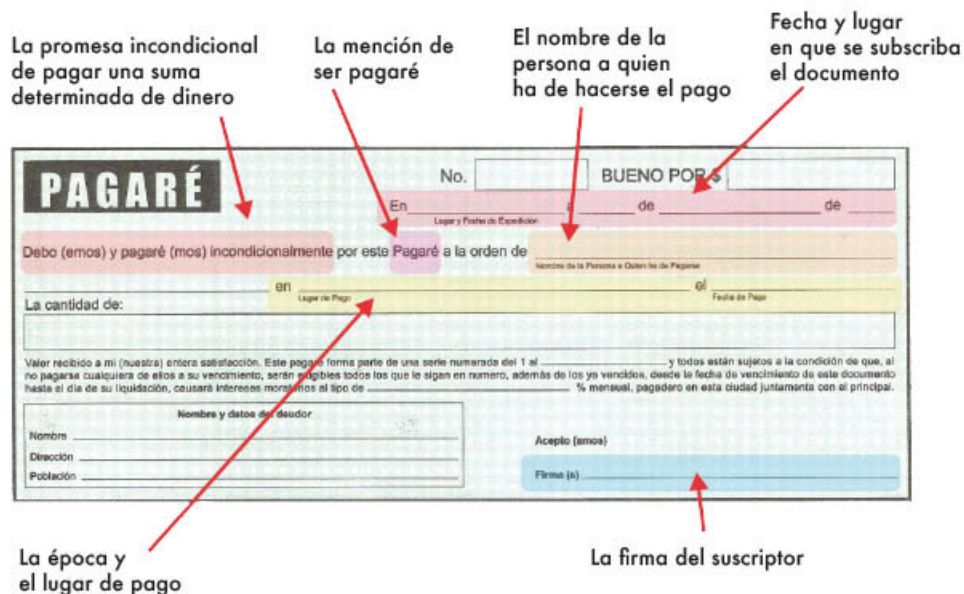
La promesa incondicional de pagar una suma determinada de dinero

La mención de ser pagaré

El nombre de la persona a quien ha de hacerse el pago

Fecha y lugar en que se subscriba el documento

PAGARÉ

No.

BUENO POR $

En _______ a _______ de _______ de _______

Lugar y Fecha de Expedición

Debo (emos) y pagaré (mos) incondicionalmente por este Pagaré a la orden de

Nombre de la Persona a Quien ha de Pagarse

en _______ el _______

Lugar de Pago

Fecha de Pago

La cantidad de:

Valor recibido a mi (nuestra) entera satisfacción. Este pagaré forma parte de una serie numerada del 1 al _______ y todos están sujetos a la condición de que, al no pagarse cualquiera de ellos a su vencimiento, serán exigibles todos los que le sigan en numero, además de los ya vencidos, desde la fecha de vencimiento de este documento hasta el día de su liquidación, causará intereses moratorios al tipo de _______ % mensual, pagadero en esta ciudad juntamente con el principal.

Nombre y datos del deudor

Nombre

Dirección

Población

Acepto (amos)

Firma (s)

La época y el lugar de pago

La firma del suscriptor